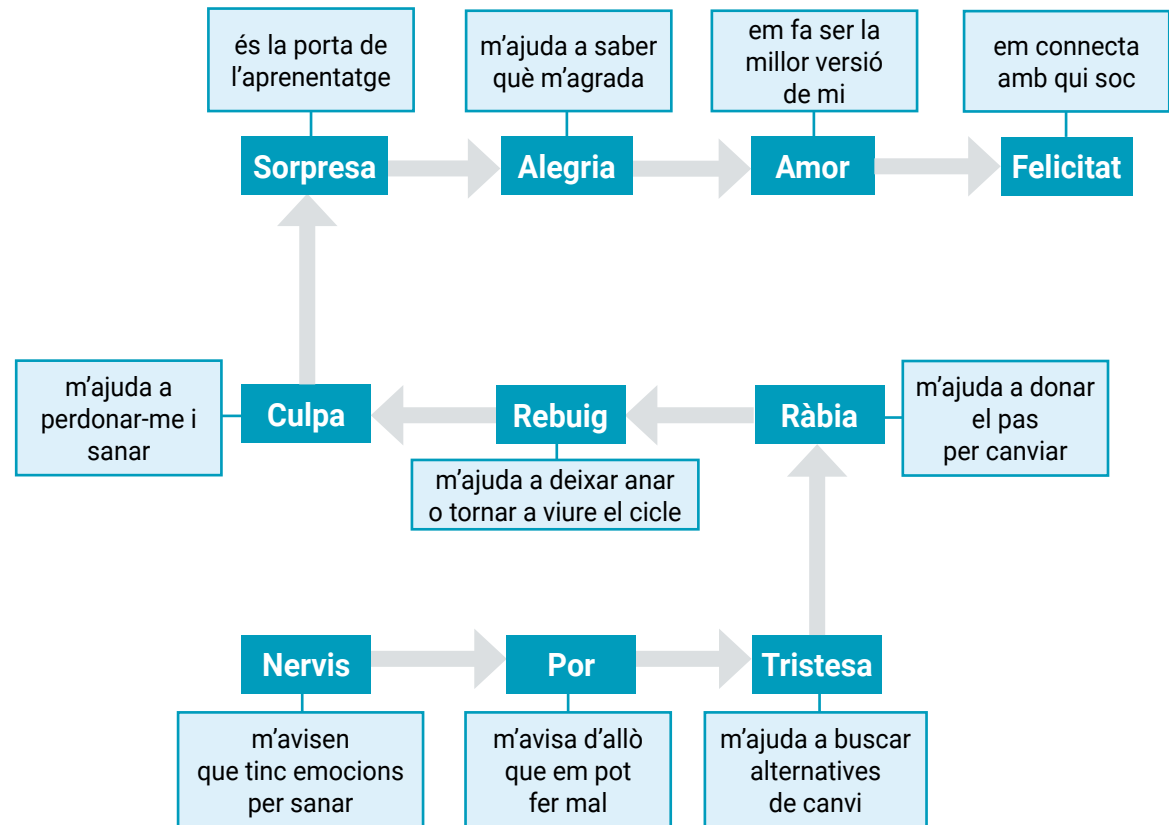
és la porta de l’aprenentatge

m’ajuda a saber què m’agrada

em fa ser la millor versió de mi

em connecta amb qui soc

Sorpresa

Alegria

Amor

Felicitat

m’ajuda a perdonar-me i sanar

Culpa

Rebuig

Ràbia

m’ajuda a donar el pas per canviar

m’ajuda a deixar anar o tornar a viure el cicle

Nervis

Por

Tristesa

m’avisen que tinc emocions per sanar

m’avisa d’allò que em pot fer mal

m’ajuda a buscar alternatives de canvi